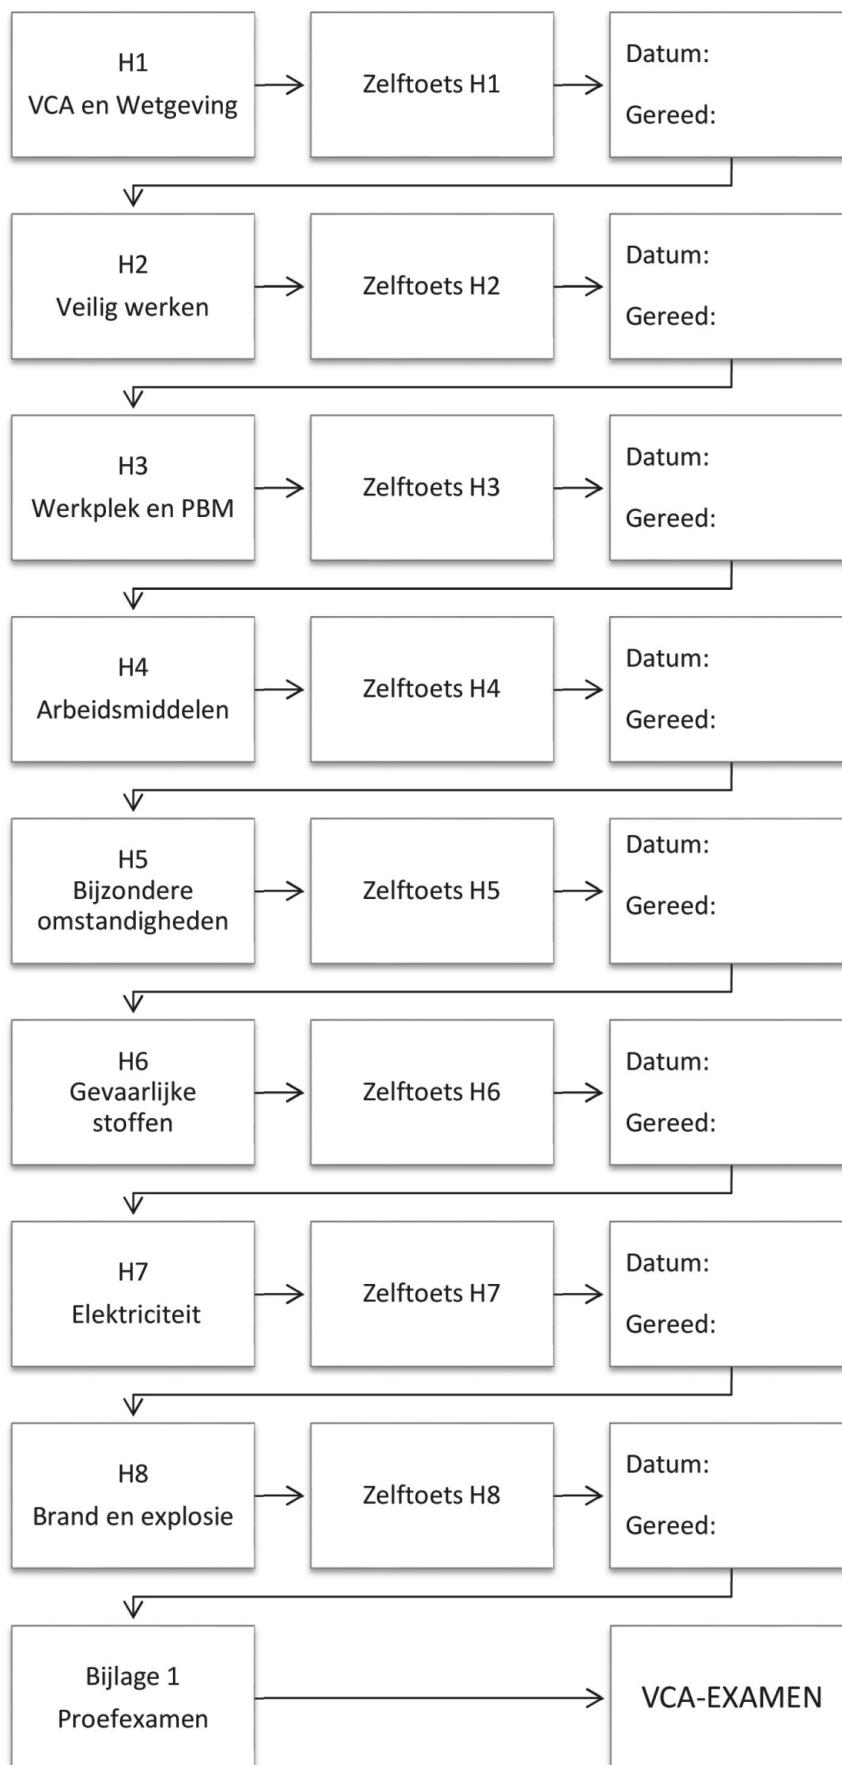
H1
VCA en Wetgeving

Zelftoets H1

Datum:

Gereed:

H2
Veilig werken

Zelftoets H2

Datum:

Gereed:

H3
Werkplek en PBM

Zelftoets H3

Datum:

Gereed:

H4
Arbeidsmiddelen

Zelftoets H4

Datum:

Gereed:

H5
Bijzondere omstandigheden

Zelftoets H5

Datum:

Gereed:

H6
Gevaarlijke stoffen

Zelftoets H6

Datum:

Gereed:

H7
Elektriciteit

Zelftoets H7

Datum:

Gereed:

H8
Brand en explosie

Zelftoets H8

Datum:

Gereed:

Bijlage 1
Proefexamen

VCA-EXAMEN